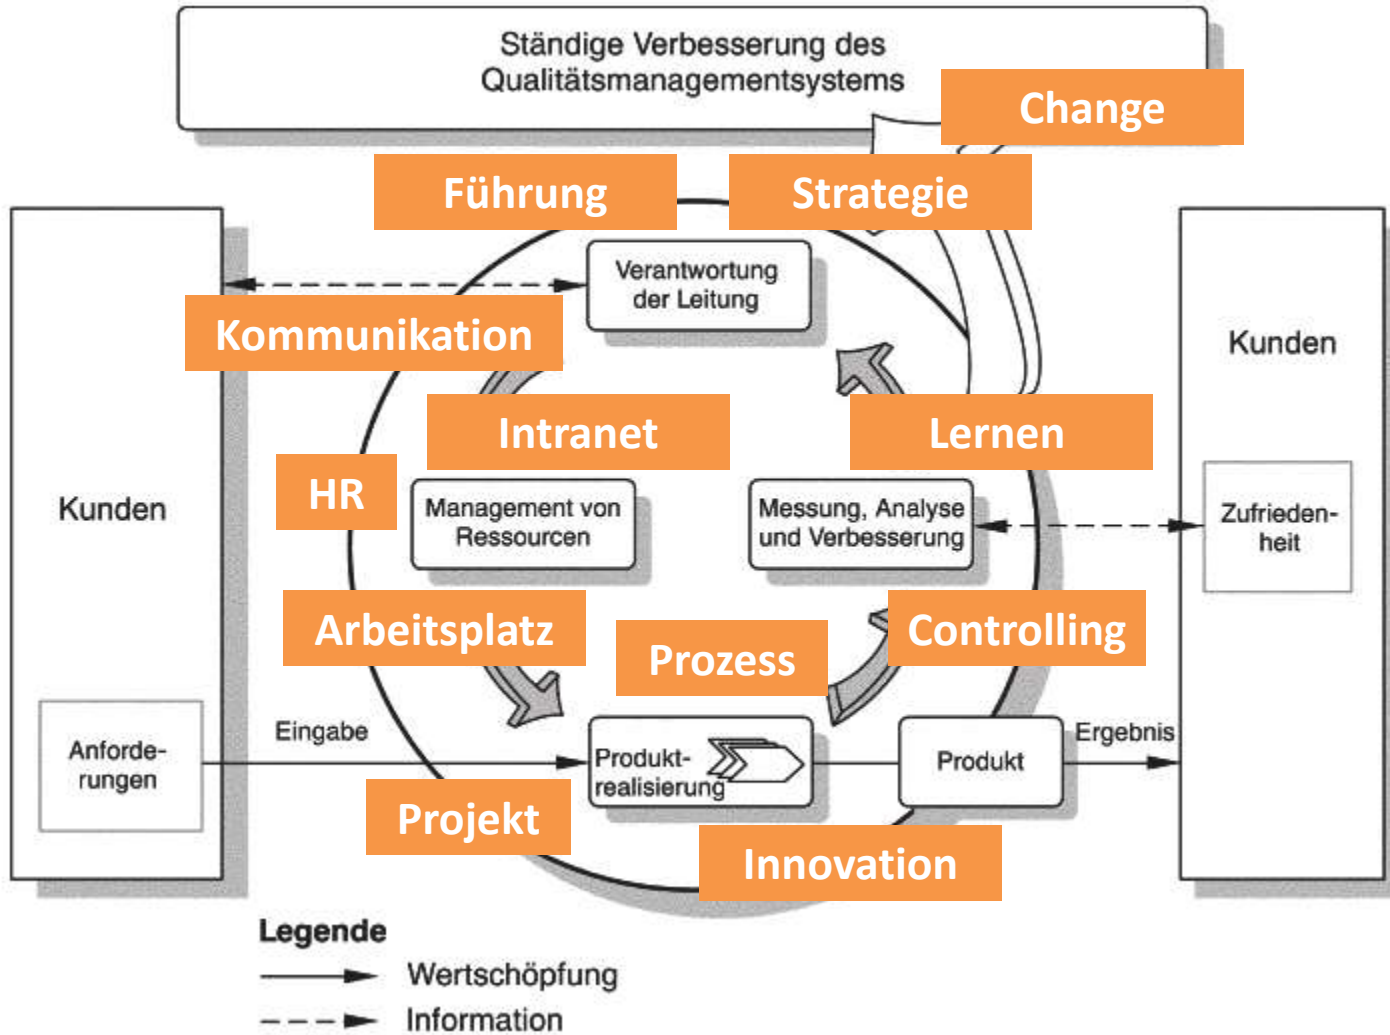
Ständige Verbesserung des Qualitätsmanagementsystems

Change

Führung

Strategie

Verantwortung der Leitung

Kommunikation

Kunden

Kunden

Intranet

Lernen

HR

Management von Ressourcen

Messung, Analyse und Verbesserung

Zufrieden-heit

Arbeitsplatz

Prozess

Controlling

Anforde-rungen

Eingabe

Produkt-realisierung

Produkt

Ergebnis

Projekt

Innovation

Legende

Wertschöpfung

Information